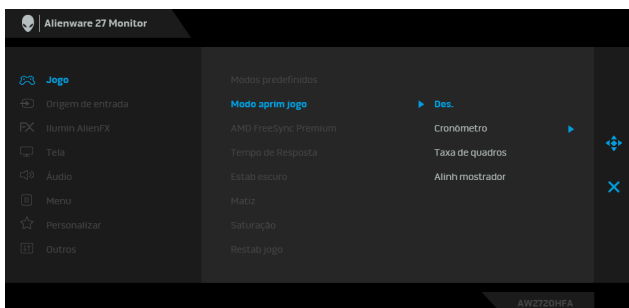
Alienware 27 Monitor

Jogo
Origem de entrada
Ilumin AlienFX
Tela
Áudio
Menu
Personalizar
Outros

Modos predefinidos
Modo aprim jogo
AMD FreeSync Premium
Tempo de Resposta
Estab escuro
Matiz
Saturação
Restab jogo

Des.
Cronômetro
Taxa de quadros
Alinh mostrador

AW2720HFA